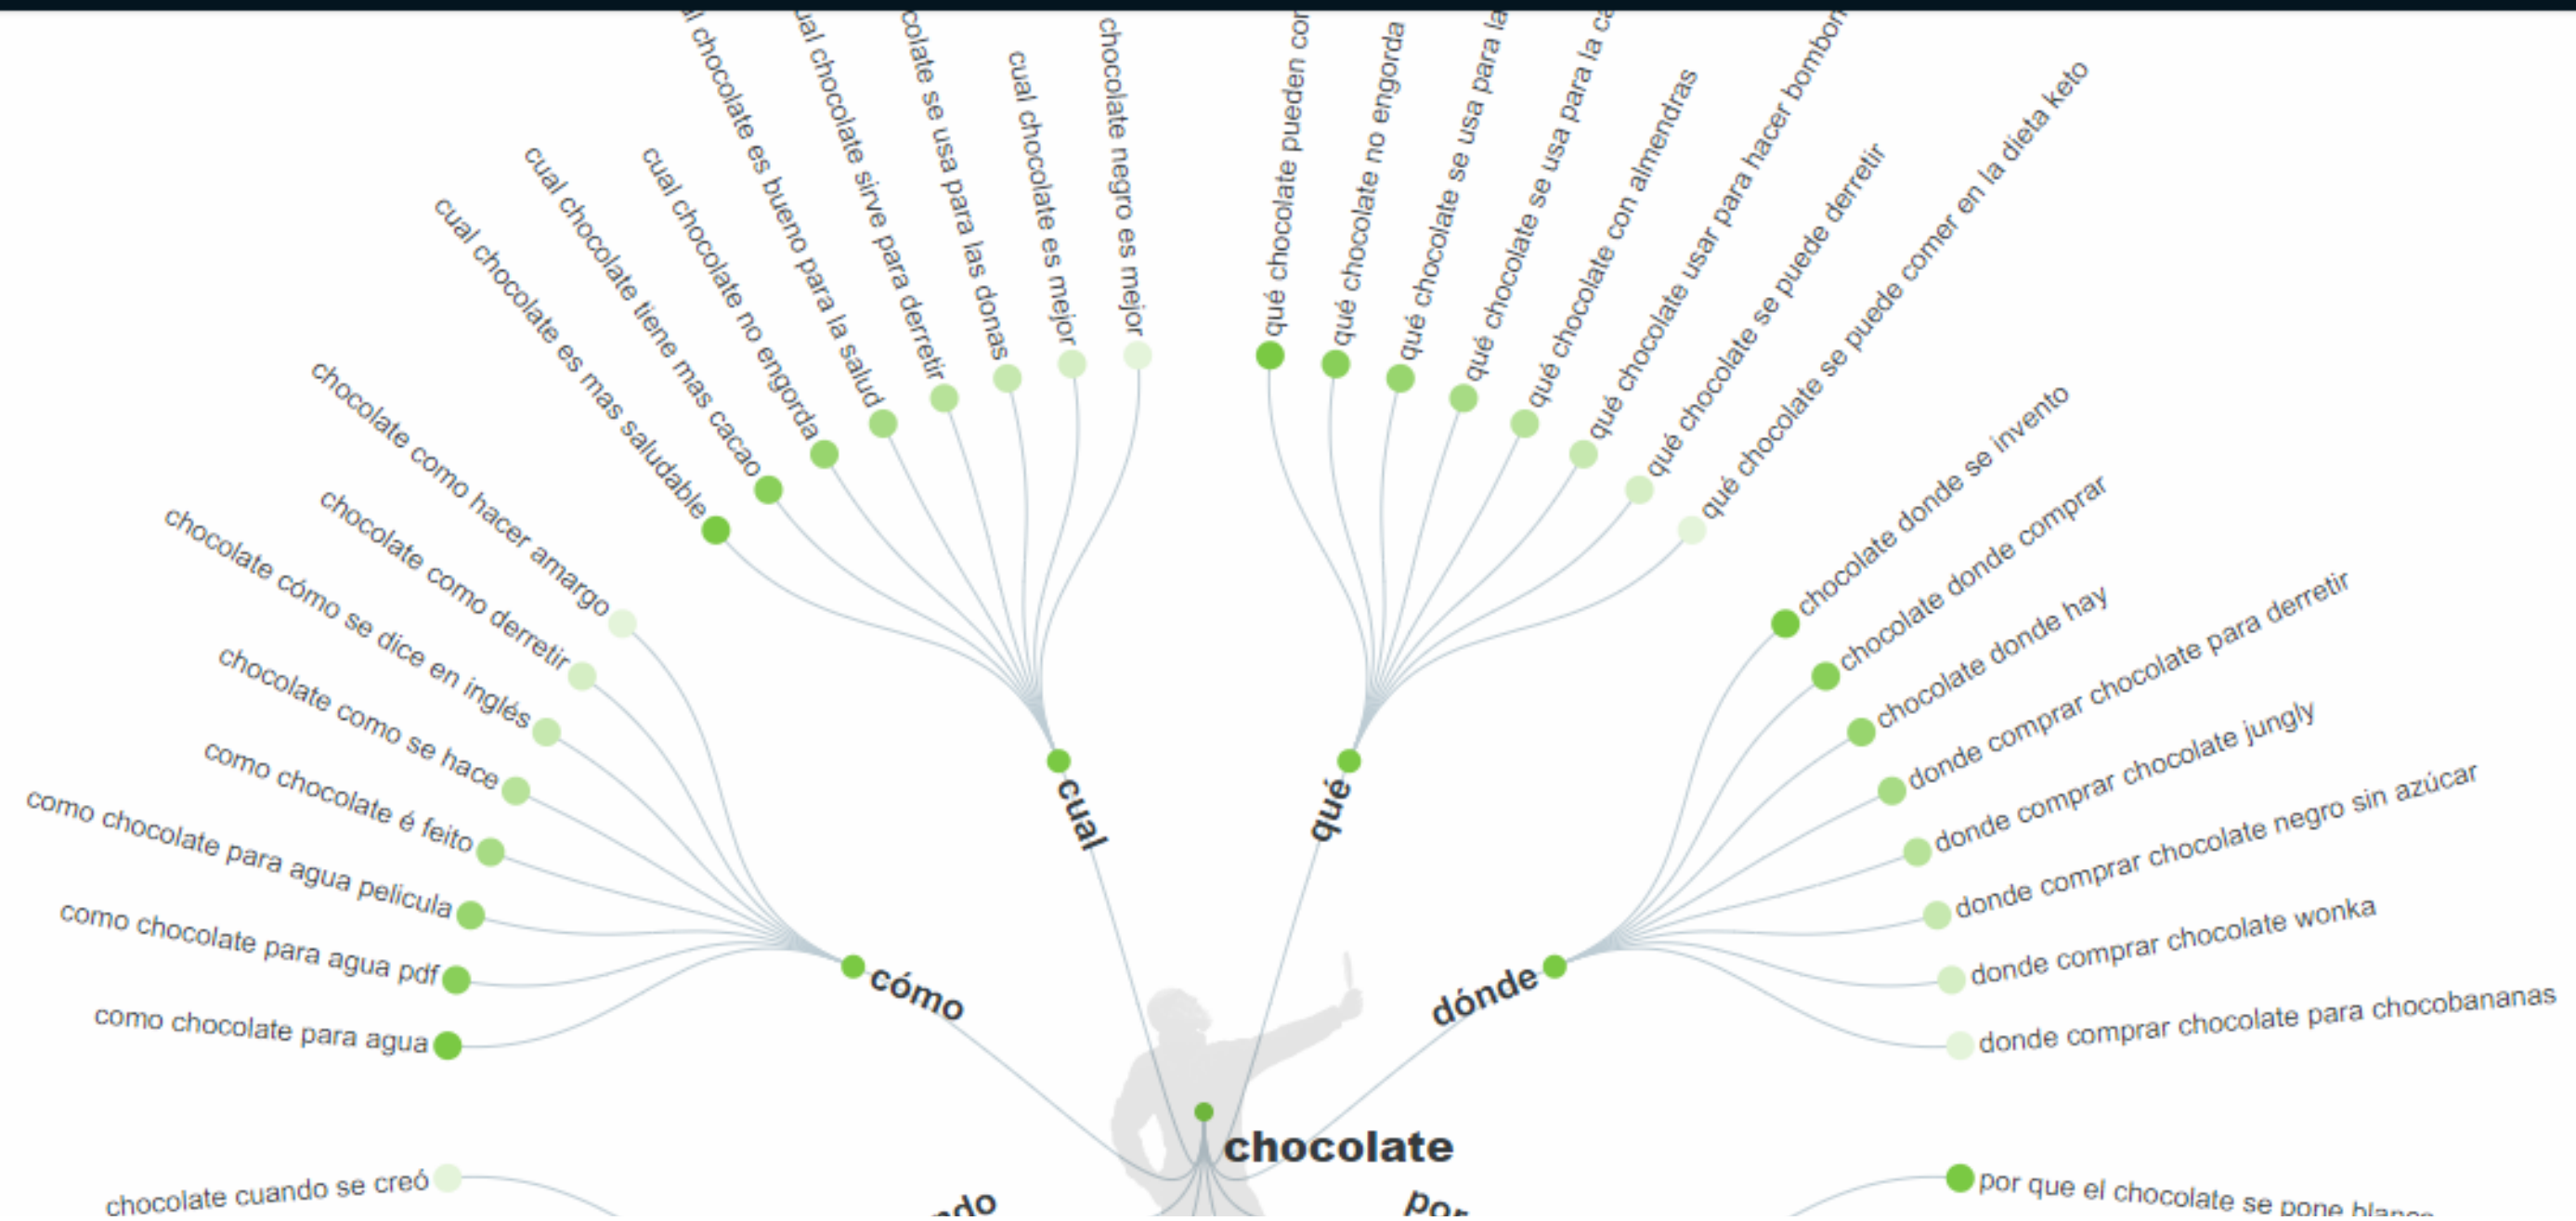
chocolate

cual
cual chocolate es mas saludable
cual chocolate tiene mas cacao
cual chocolate no engorda
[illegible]l chocolate es bueno para la salud
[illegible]ual chocolate sirve para derretir
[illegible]colate se usa para las donas
cual chocolate es mejor
chocolate negro es mejor

qué
qué chocolate pueden co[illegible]
qué chocolate no engorda
qué chocolate se usa para la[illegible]
qué chocolate se usa para la c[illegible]
qué chocolate con almendras
qué chocolate usar para hacer bombon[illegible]
qué chocolate se puede derretir
qué chocolate se puede comer en la dieta keto

cómo
chocolate como hacer amargo
chocolate como derretir
chocolate cómo se dice en inglés
chocolate como se hace
como chocolate é feito
como chocolate para agua pelicula
como chocolate para agua pdf
como chocolate para agua

dónde
chocolate donde se invento
chocolate donde comprar
chocolate donde hay
donde comprar chocolate para derretir
donde comprar chocolate jungly
donde comprar chocolate negro sin azúcar
donde comprar chocolate wonka
donde comprar chocolate para chocobananas

chocolate cuando se creó
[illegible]ndo
por
por que el chocolate se pone blan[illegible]